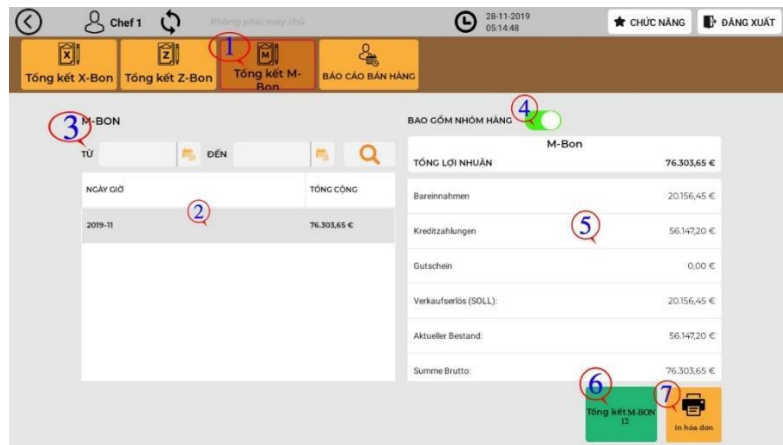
Chef 1

Không phải máy chủ

28-11-2019
05:14:48

CHỨC NĂNG

ĐĂNG XUẤT

Tổng kết X-Bon

Tổng kết Z-Bon

1

Tổng kết M-Bon

BÁO CÁO BÁN HÀNG

3

M-BON

TỪ

ĐẾN

| NGÀY GIỜ | TỔNG CỘNG |
|---|---|
| 2019-11 | 76.303,65 € |

2

BAO GỒM NHÓM HÀNG

4

M-Bon

| TỔNG LỢI NHUẬN | 76.303,65 € |
|---|---|
| Bareinnahmen | 20.156,45 € |
| Kreditzahlungen | 56.147,20 € |
| Gutschein | 0,00 € |
| Verkaufserlös (SOLL): | 20.156,45 € |
| Aktueller Bestand: | 56.147,20 € |
| Summe Brutto: | 76.303,65 € |

5

6

Tổng kết M-BON
12

7

In hóa đơn